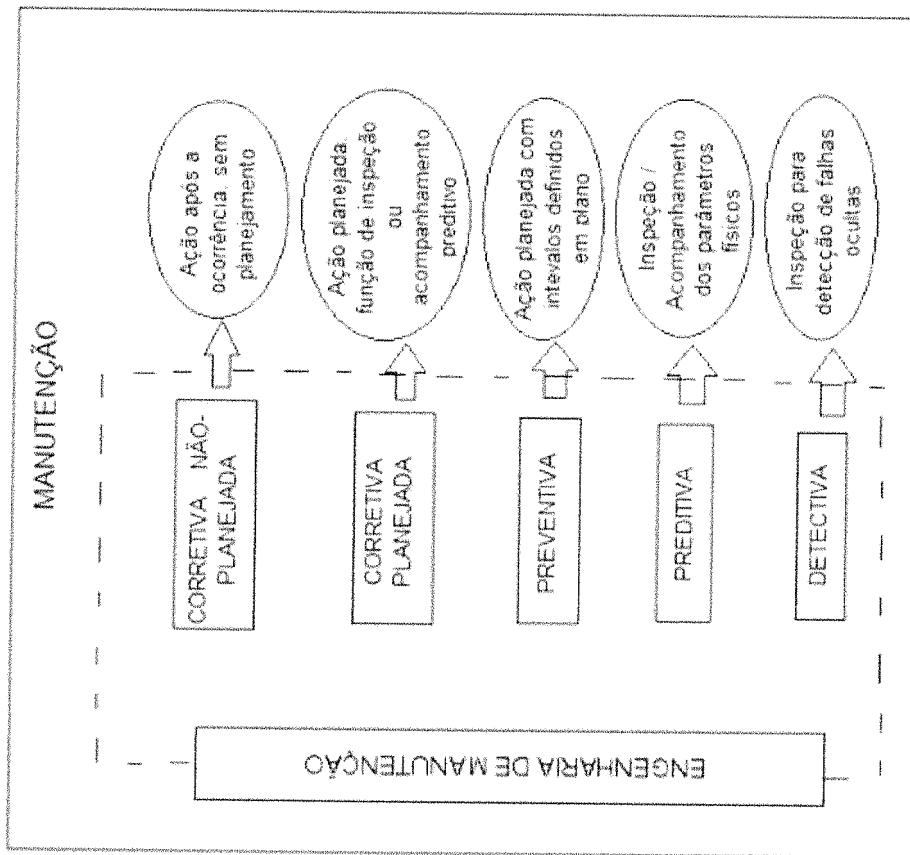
MANUTENÇÃO

CORRETIVA NÃO-PLANEJADA

Ação após a ocorrência, sem planejamento

CORRETIVA PLANEJADA

Ação planejada, função de inspeção ou acompanhamento preditivo

PREVENTIVA

Ação planejada com intevalos definidos em plano

PREDITIVA

Inspeção / Acompanhamento dos parâmetros físicos

DETECTIVA

Inspeção para detecção de falhas ocultas

ENGENHARIA DE MANUTENÇÃO